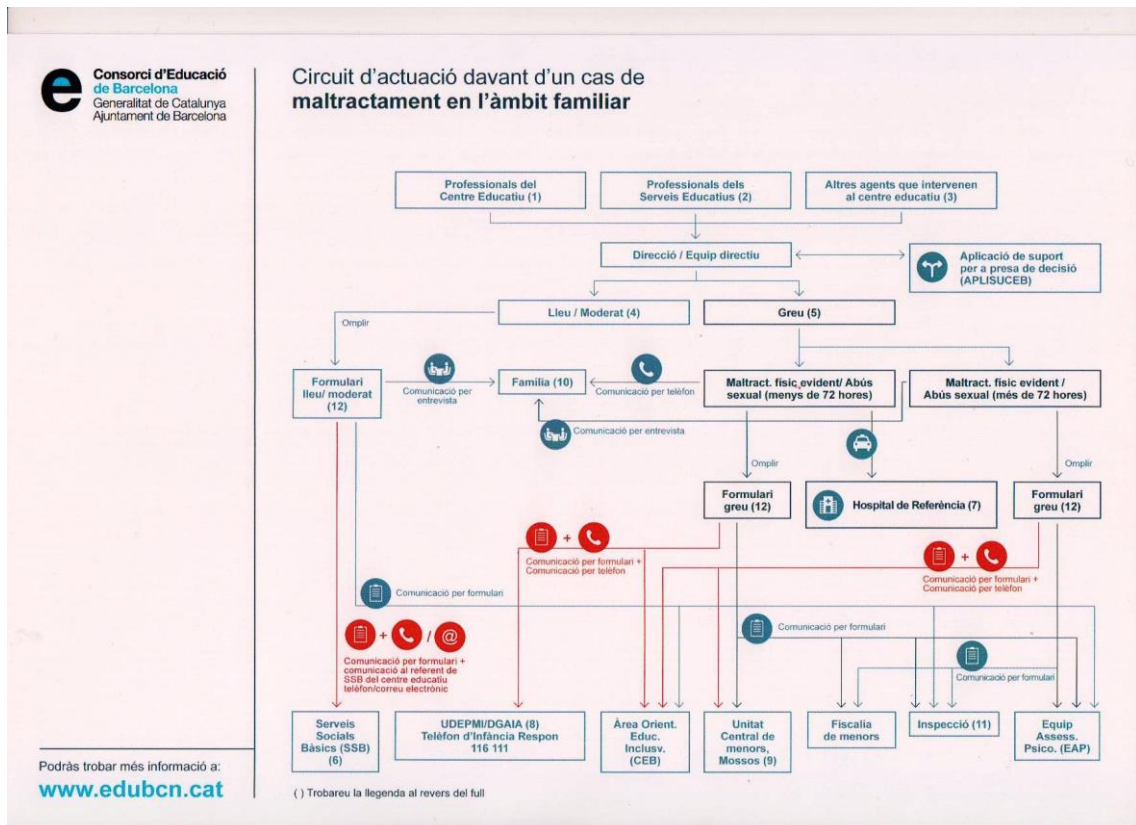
Consorci d'Educació
de Barcelona
Generalitat de Catalunya
Ajuntament de Barcelona

Circuit d'actuació davant d'un cas de
**maltractament en l'àmbit familiar**

Professionals del Centre Educatiu (1)

Professionals dels Serveis Educatius (2)

Altres agents que intervenen al centre educatiu (3)

Direcció / Equip directiu

Aplicació de suport per a presa de decisió (APLISUCEB)

Lleu / Moderat (4)

Greu (5)

Omplir

Formulari lleu/ moderat (12)

Comunicació per entrevista

Família (10)

Comunicació per telèfon

Maltract. físic evident/ Abús sexual (menys de 72 hores)

Maltract. físic evident / Abús sexual (més de 72 hores)

Comunicació per entrevista

Omplir

Omplir

Formulari greu (12)

Hospital de Referència (7)

Formulari greu (12)

Comunicació per formulari + Comunicació per telèfon

Comunicació per formulari + Comunicació per telèfon

Comunicació per formulari

Comunicació per formulari

Comunicació per formulari

Comunicació per formulari + comunicació al referent de SSB del centre educatiu telèfon/correu electrònic

Serveis Socials Bàsics (SSB) (6)

UDEPMI/DGAIA (8) Telèfon d'Infància Respon 116 111

Àrea Orient. Educ. Inclusv. (CEB)

Unitat Central de menors, Mossos (9)

Fiscalia de menors

Inspecció (11)

Equip Assess. Psico. (EAP)

Podràs trobar més informació a:
www.edubcn.cat

( ) Trobareu la llegenda al revers del full